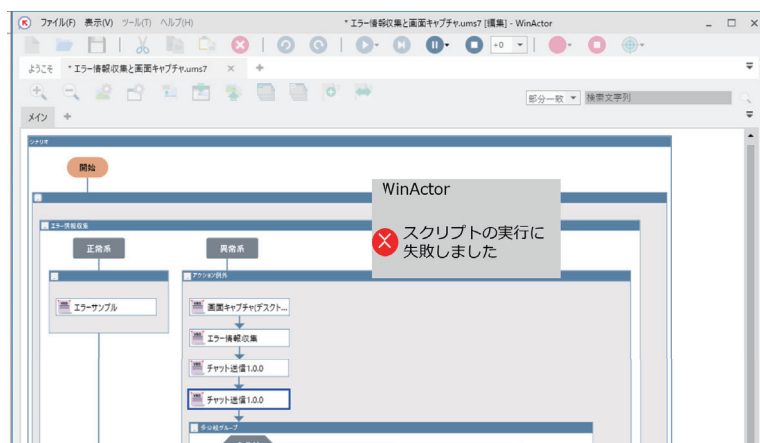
ファイル(F) 表示(V) ツール(T) ヘルプ(H)

* エラー情報収集と画面キャプチャ.ums7 [編集] - WinActor

+0

ようこそ * エラー情報収集と画面キャプチャ.ums7 ×

部分一致 検索文字列

メイン

シナリオ

開始

エラー情報収集

正常系

異常系

エラーサンプル

アクション例外

画面キャプチャ(デスクト...

エラー情報収集

チャット送信1.0.0

チャット送信1.0.0

多分岐グループ

WinActor

スクリプトの実行に失敗しました